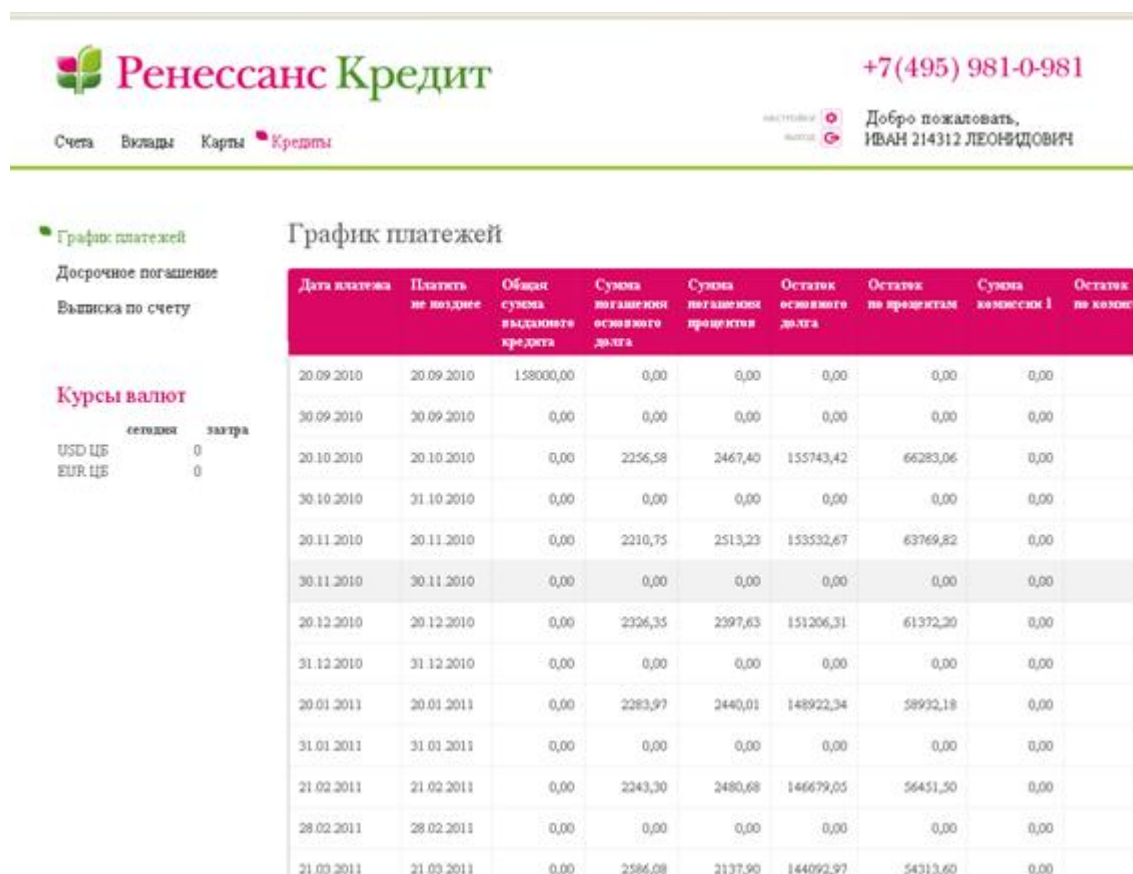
Ренессанс Кредит

+7(495) 981-0-981

Счета Вклады Карты Кредиты

настройки
выход

Добро пожаловать,
ИВАН 214312 ЛЕОНИДОВИЧ

График платежей
Досрочное погашение
Выписка по счету

Курсы валют

| | сегодня | завтра |
|---|---|---|
| USD ЦБ | 0 | |
| EUR ЦБ | 0 | |

График платежей

| Дата платежа | Платить не позднее | Общая сумма выданного кредита | Сумма погашения основного долга | Сумма погашения процентов | Остаток основного долга | Остаток по процентам | Сумма комиссии 1 | Остаток по комис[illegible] |
|---|---|---|---|---|---|---|---|---|
| 20.09.2010 | 20.09.2010 | 158000,00 | 0,00 | 0,00 | 0,00 | 0,00 | 0,00 | |
| 30.09.2010 | 30.09.2010 | 0,00 | 0,00 | 0,00 | 0,00 | 0,00 | 0,00 | |
| 20.10.2010 | 20.10.2010 | 0,00 | 2256,58 | 2467,40 | 155743,42 | 66283,06 | 0,00 | |
| 30.10.2010 | 31.10.2010 | 0,00 | 0,00 | 0,00 | 0,00 | 0,00 | 0,00 | |
| 20.11.2010 | 20.11.2010 | 0,00 | 2210,75 | 2513,23 | 153532,67 | 63769,82 | 0,00 | |
| 30.11.2010 | 30.11.2010 | 0,00 | 0,00 | 0,00 | 0,00 | 0,00 | 0,00 | |
| 20.12.2010 | 20.12.2010 | 0,00 | 2326,35 | 2397,63 | 151206,31 | 61372,20 | 0,00 | |
| 31.12.2010 | 31.12.2010 | 0,00 | 0,00 | 0,00 | 0,00 | 0,00 | 0,00 | |
| 20.01.2011 | 20.01.2011 | 0,00 | 2283,97 | 2440,01 | 148922,34 | 58932,18 | 0,00 | |
| 31.01.2011 | 31.01.2011 | 0,00 | 0,00 | 0,00 | 0,00 | 0,00 | 0,00 | |
| 21.02.2011 | 21.02.2011 | 0,00 | 2243,30 | 2480,68 | 146679,05 | 56451,50 | 0,00 | |
| 28.02.2011 | 28.02.2011 | 0,00 | 0,00 | 0,00 | 0,00 | 0,00 | 0,00 | |
| 21.03.2011 | 21.03.2011 | 0,00 | 2586,08 | 2137,90 | 144092,97 | 54313,60 | 0,00 | |